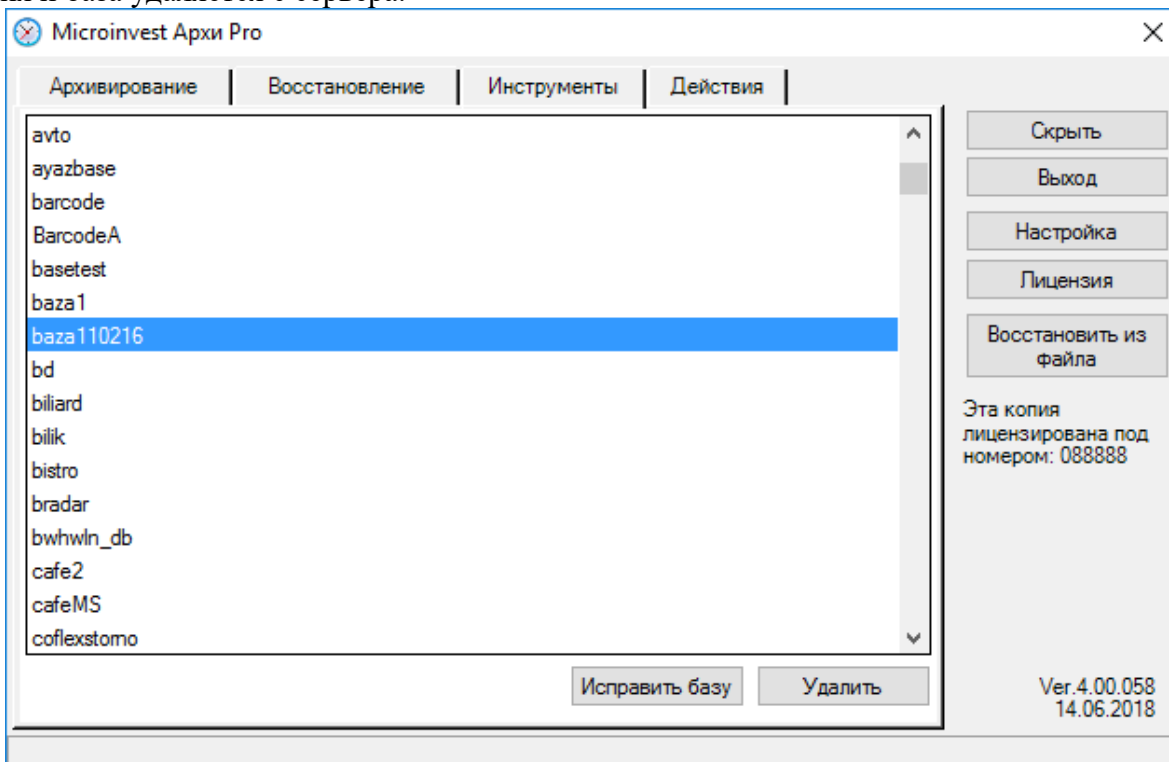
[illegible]

Microinvest Архи Pro

Архивирование | Восстановление | Инструменты | Действия

avto
ayazbase
barcode
BarcodeA
basetest
baza1
baza110216
bd
biliard
bilik
bistro
bradar
bwhwln_db
cafe2
cafeMS
coflexstomo

Исправить базу
Удалить

Скрыть
Выход
Настройка
Лицензия
Восстановить из файла

Эта копия лицензирована под номером: 088888

Ver.4.00.058
14.06.2018